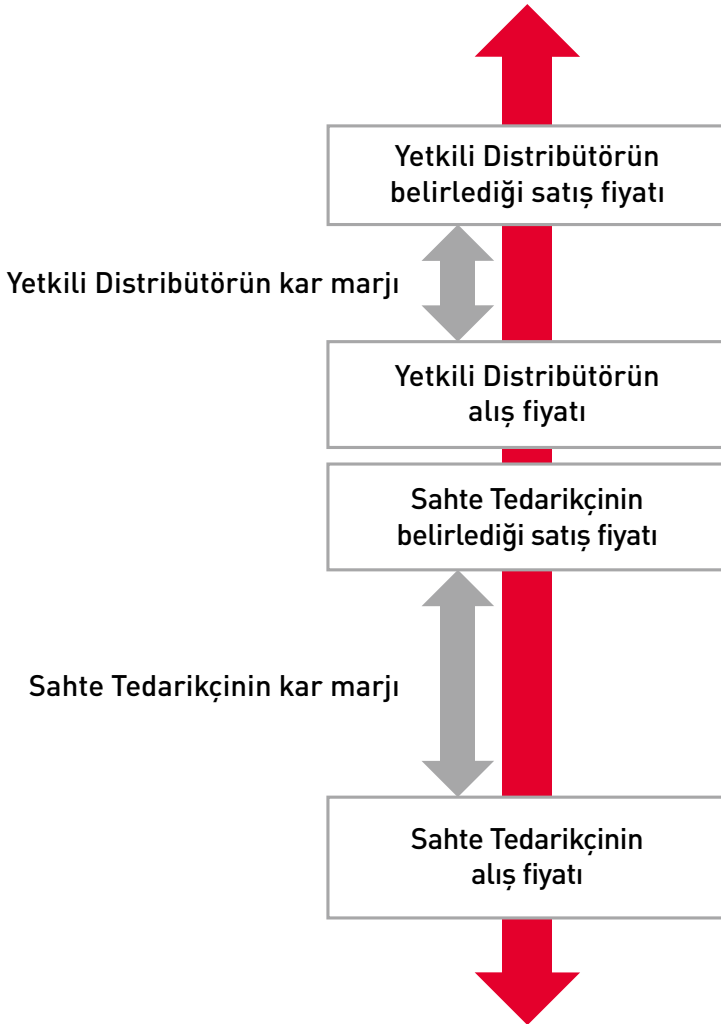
Yetkili Distribütörün belirlediği satış fiyatı

Yetkili Distribütörün kar marjı

Yetkili Distribütörün alış fiyatı

Sahte Tedarikçinin belirlediği satış fiyatı

Sahte Tedarikçinin kar marjı

Sahte Tedarikçinin alış fiyatı